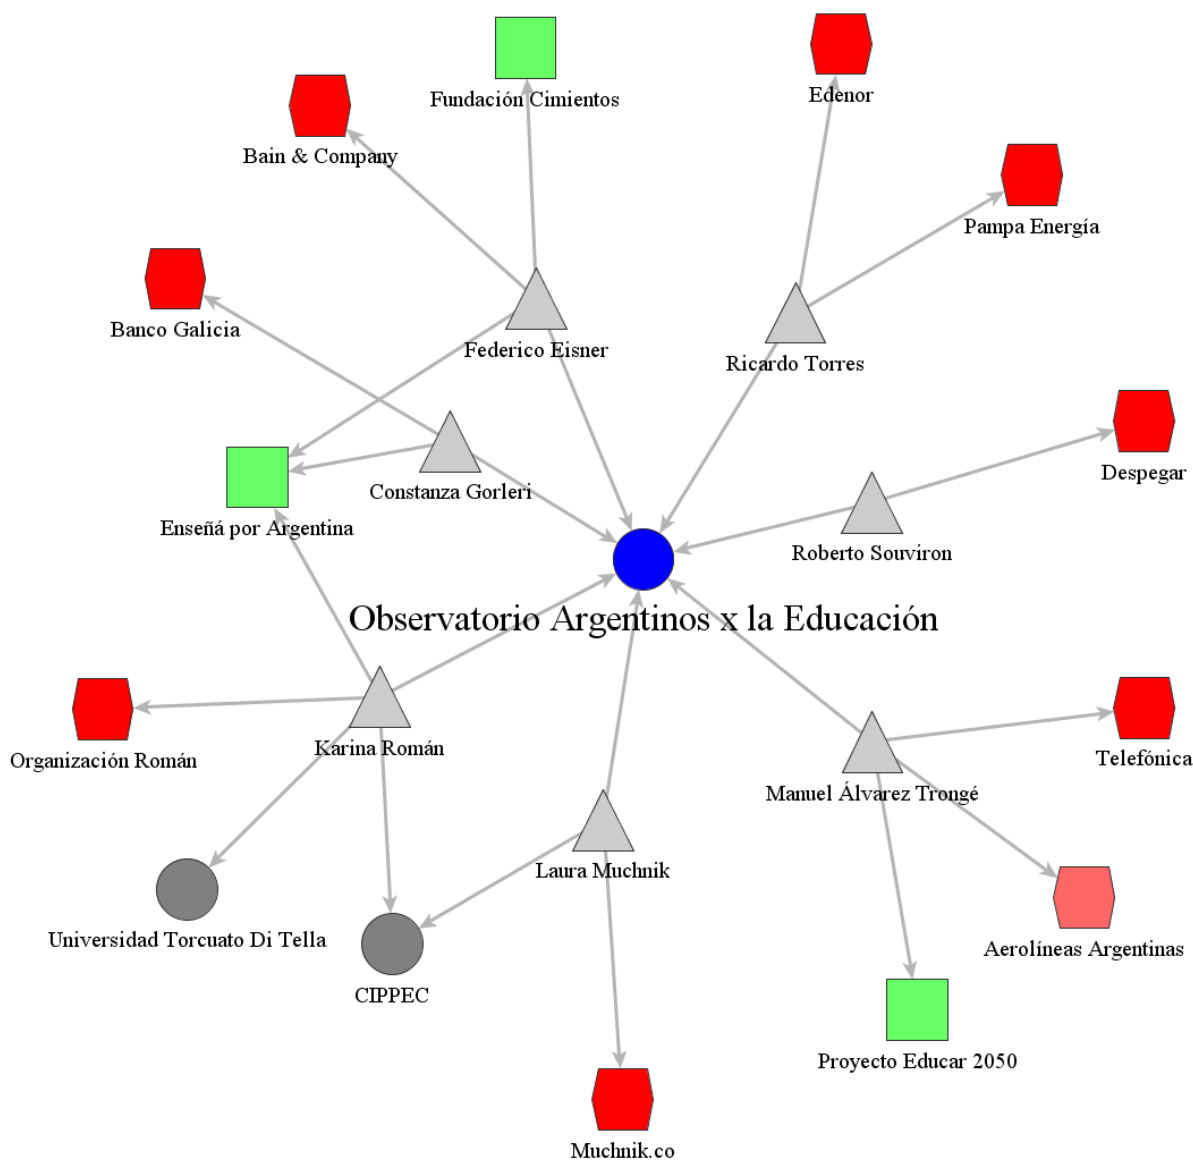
Fundación Cimientos

Edenor

Bain & Company

Pampa Energía

Banco Galicia

Federico Eisner

Ricardo Torres

Despegar

Constanza Gorleri

Enseñá por Argentina

Roberto Souviron

Observatorio Argentinos x la Educación

Organización Román

Karina Román

Telefónica

Manuel Álvarez Trongé

Laura Muchnik

Universidad Torcuato Di Tella

Aerolíneas Argentinas

CIPPEC

Proyecto Educar 2050

Muchnik.co